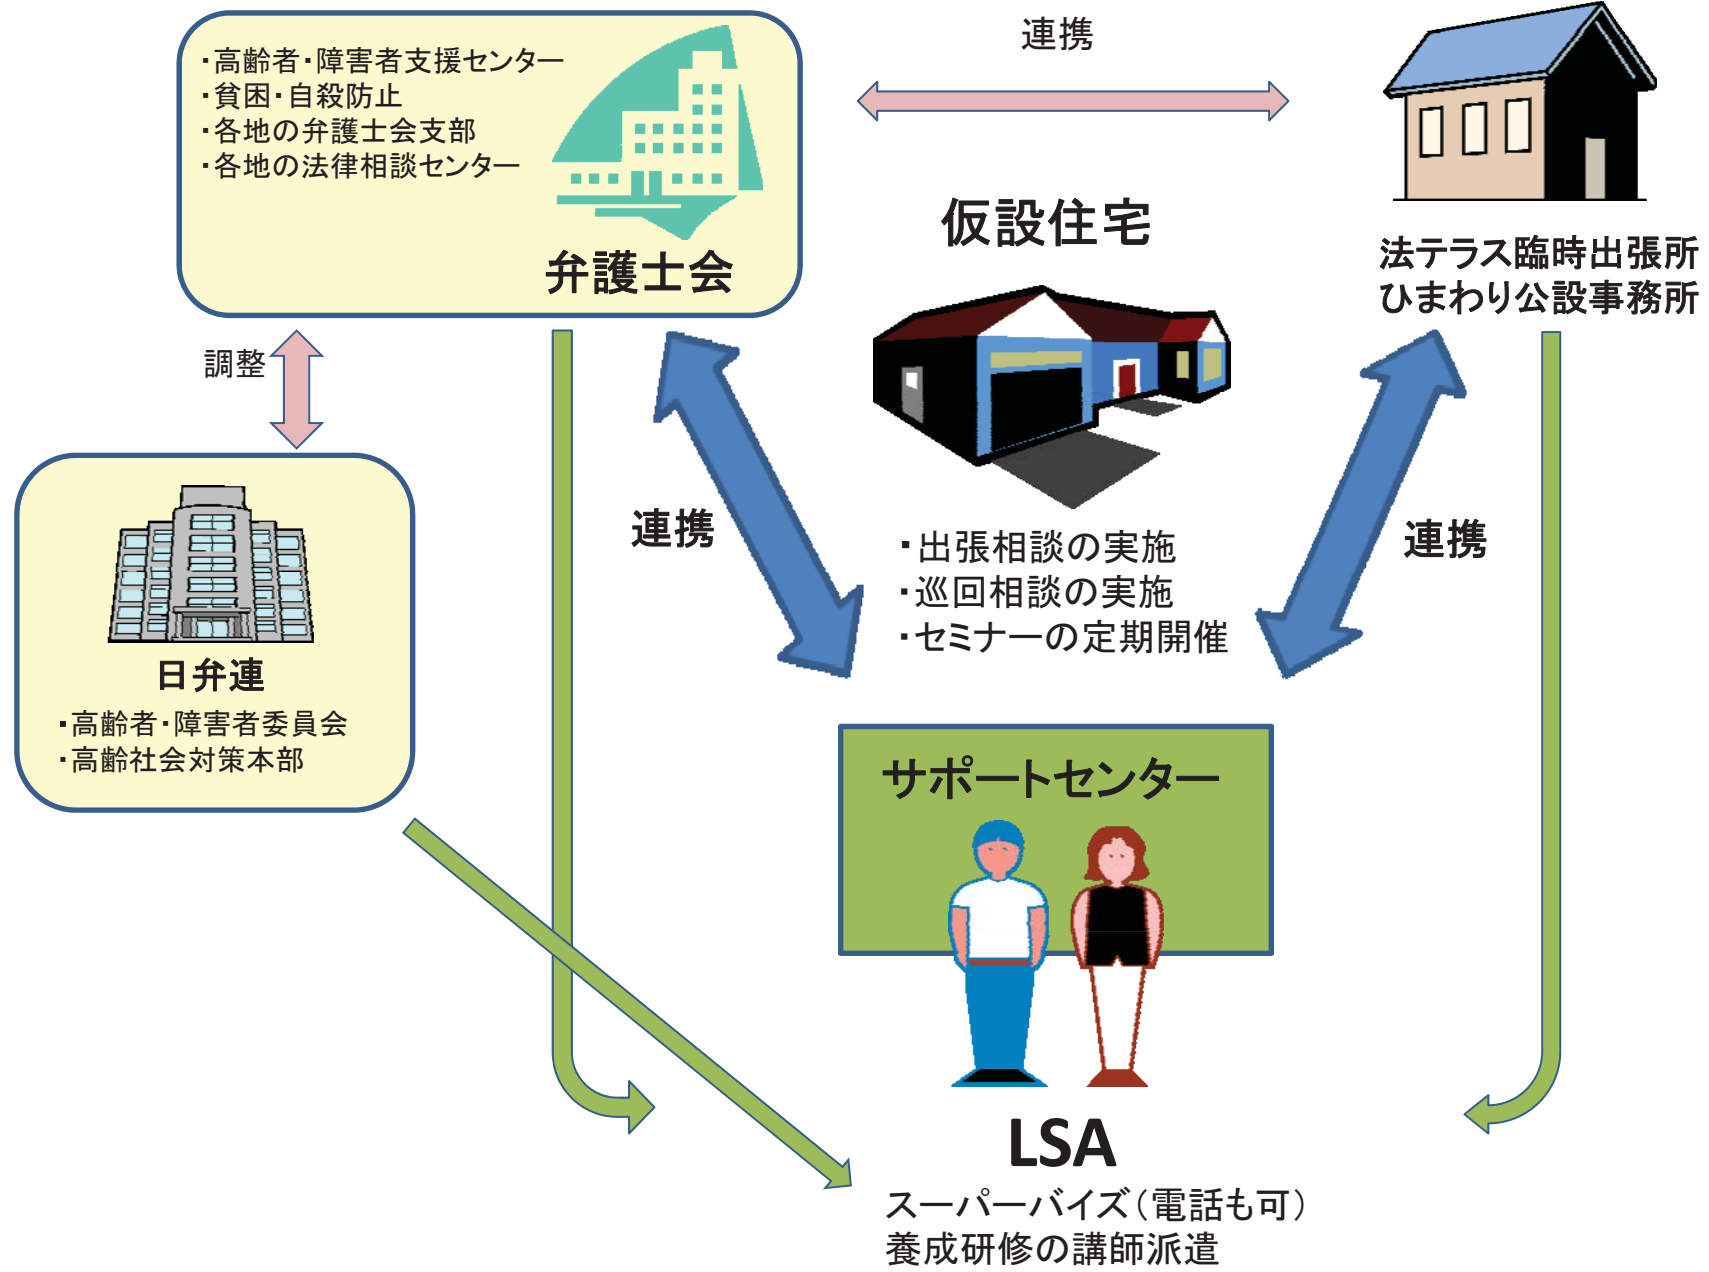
・高齢者・障害者支援センター
・貧困・自殺防止
・各地の弁護士会支部
・各地の法律相談センター

弁護士会

連携

法テラス臨時出張所
ひまわり公設事務所

仮設住宅

調整

日弁連
・高齢者・障害者委員会
・高齢社会対策本部

連携

・出張相談の実施
・巡回相談の実施
・セミナーの定期開催

連携

サポートセンター

LSA
スーパーバイズ（電話も可）
養成研修の講師派遣